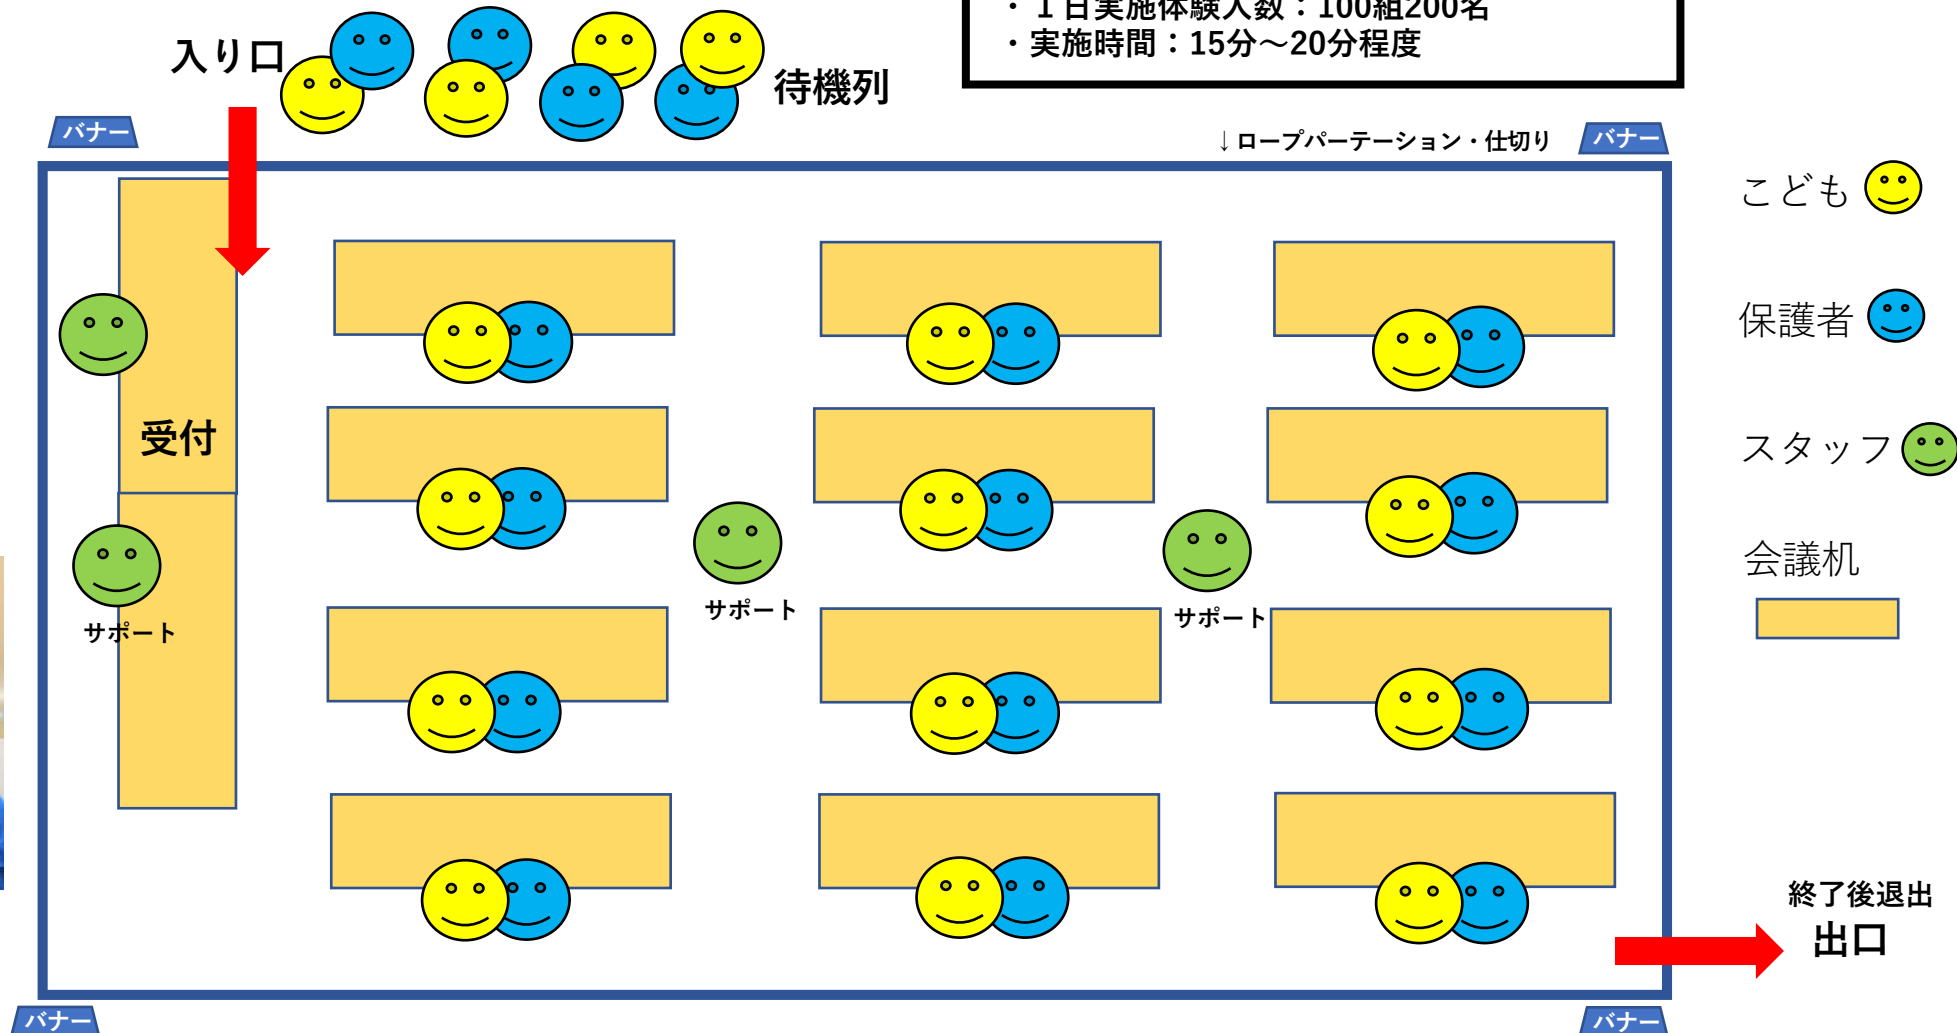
・１日実施体験人数：100組200名
・実施時間：15分～20分程度

入り口

待機列

バナー

↓ロープパーテーション・仕切り

バナー

こども

保護者

スタッフ

会議机

受付

サポート

サポート

サポート

終了後退出

出口

バナー

バナー